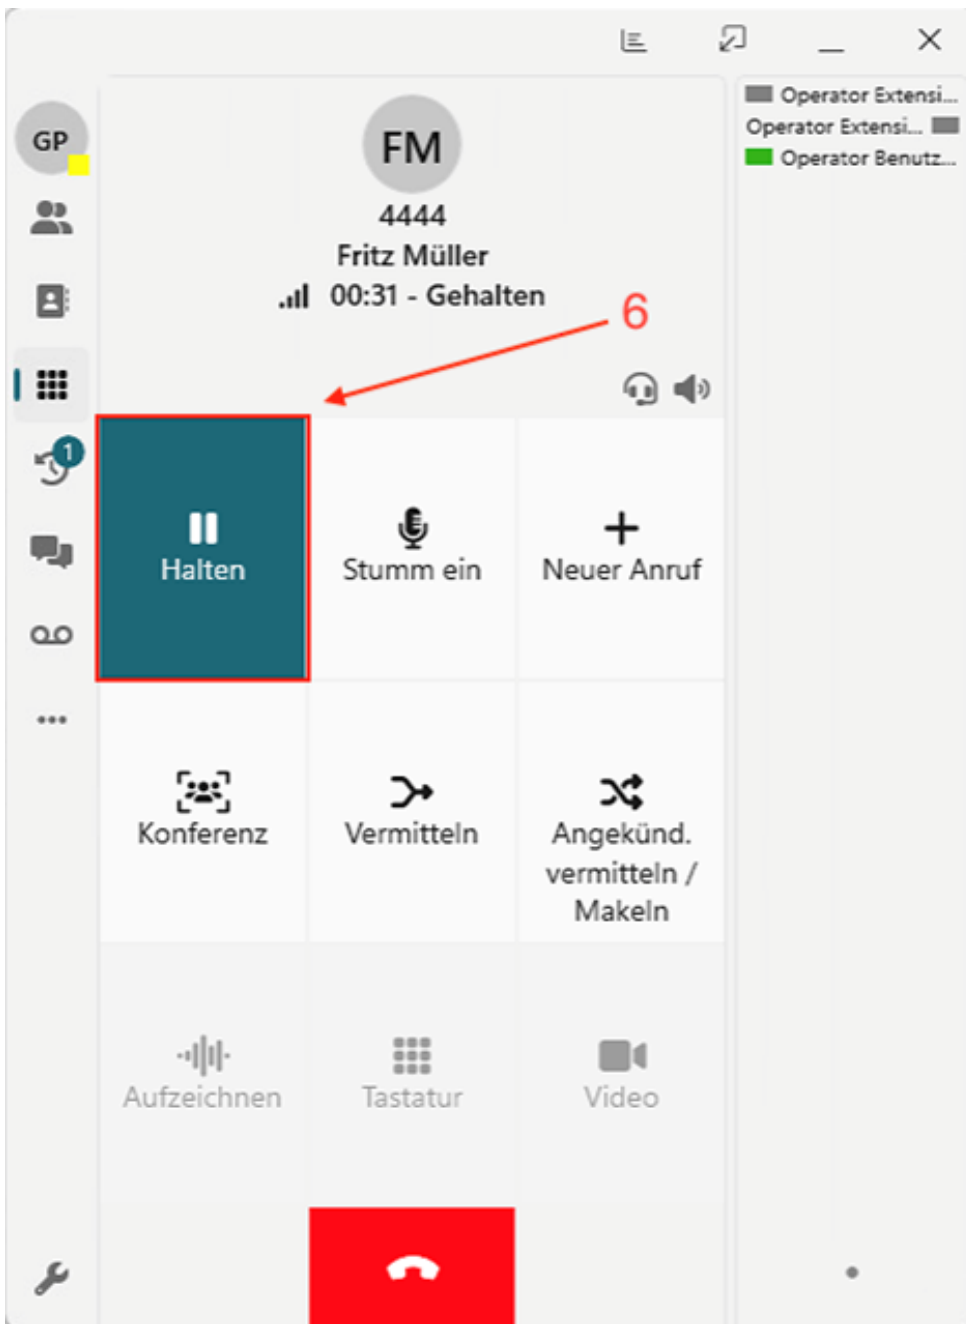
GP

1

FM
4444
Fritz Müller
00:31 - Gehalten

6

Halten
Stumm ein
Neuer Anruf
Konferenz
Vermitteln
Angeknüd. vermitteln / Makeln
Aufzeichnen
Tastatur
Video

Operator Extensi...
Operator Extensi...
Operator Benutz...